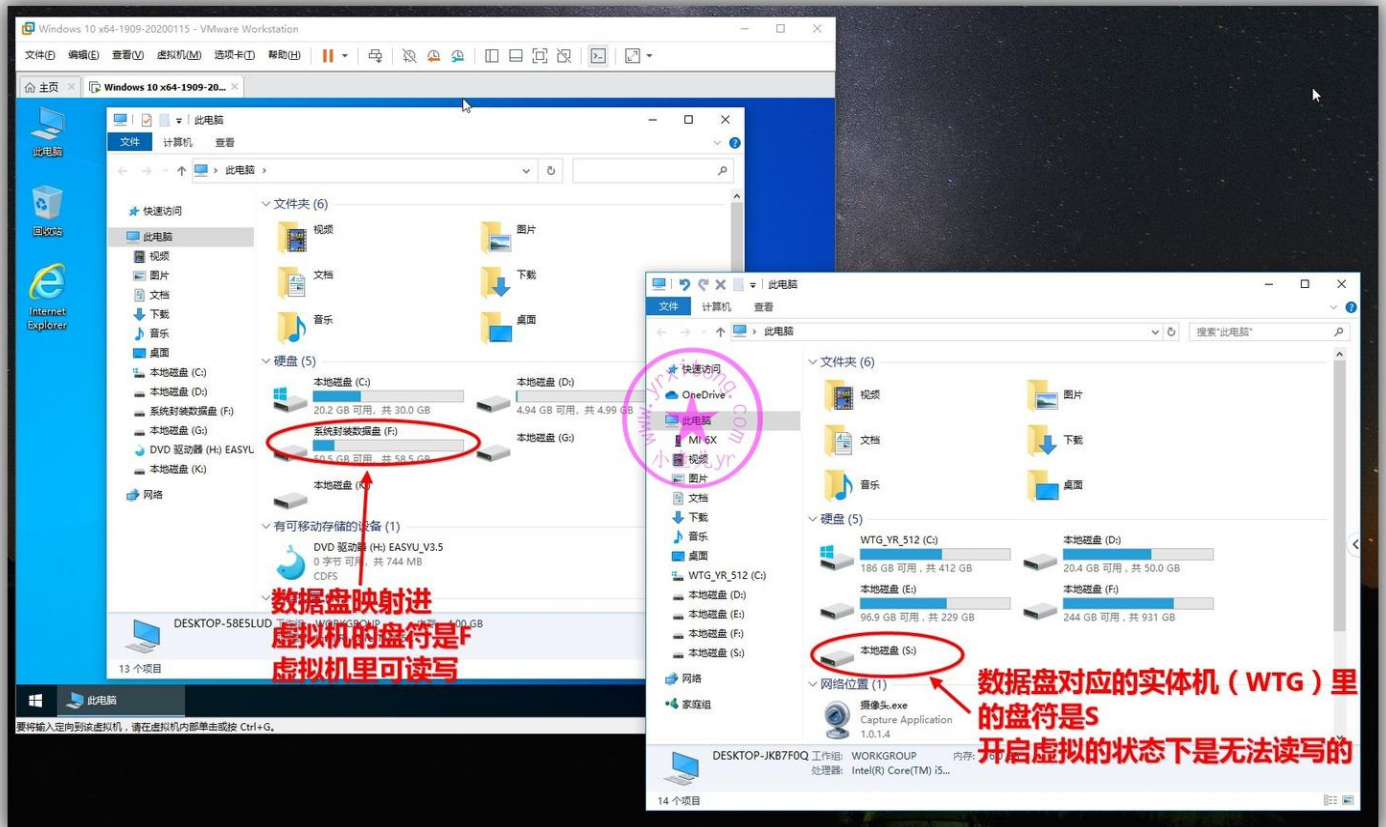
Windows 10 x64-1909-20200115 - VMware Workstation
文件(F) 编辑(E) 查看(V) 虚拟机(M) 选项卡(T) 帮助(H)
主页 Windows 10 x64-1909-20...
此电脑
回收站
Internet Explorer
此电脑
文件 计算机 查看
此电脑
快速访问
此电脑
视频
图片
文档
下载
音乐
桌面
本地磁盘 (C:)
本地磁盘 (D:)
系统封装数据盘 (F:)
本地磁盘 (G:)
DVD 驱动器 (H:) EASYU
本地磁盘 (K:)
网络
文件夹 (6)
视频
图片
文档
下载
音乐
桌面
硬盘 (5)
本地磁盘 (C:)
20.2 GB 可用，共 30.0 GB
本地磁盘 (D:)
4.94 GB 可用，共 4.99 GB
系统封装数据盘 (F:)
50.5 GB 可用，共 58.5 GB
本地磁盘 (G:)
本地磁盘 (K:)
有可移动存储的设备 (1)
DVD 驱动器 (H:) EASYU_V3.5
0 字节 可用，共 744 MB
CDFS
DESKTOP-58E5LUD 工作组: WORKGROUP
13 个项目
此电脑
要将输入定向到该虚拟机，请在虚拟机内部单击或按 Ctrl+G。

数据盘映射进
虚拟机的盘符是F
虚拟机里可读写

此电脑
文件 计算机 查看
此电脑
搜索"此电脑"
快速访问
OneDrive
此电脑
MI 6X
视频
图片
文档
下载
音乐
桌面
WTG_YR_512 (C:)
本地磁盘 (D:)
本地磁盘 (E:)
本地磁盘 (F:)
本地磁盘 (S:)
网络
家庭组
文件夹 (6)
视频
图片
文档
下载
音乐
桌面
硬盘 (5)
WTG_YR_512 (C:)
186 GB 可用，共 412 GB
本地磁盘 (D:)
20.4 GB 可用，共 50.0 GB
本地磁盘 (E:)
96.9 GB 可用，共 229 GB
本地磁盘 (F:)
244 GB 可用，共 931 GB
本地磁盘 (S:)
网络位置 (1)
摄像头.exe
Capture Application
1.0.1.4
DESKTOP-JKB7F0Q 工作组: WORKGROUP
处理器: Intel(R) Core(TM) i5...
内存:
14 个项目

www.yrxitong.com
小鱼儿yr

数据盘对应的实体机（WTG）里的盘符是S
开启虚拟的状态下是无法读写的